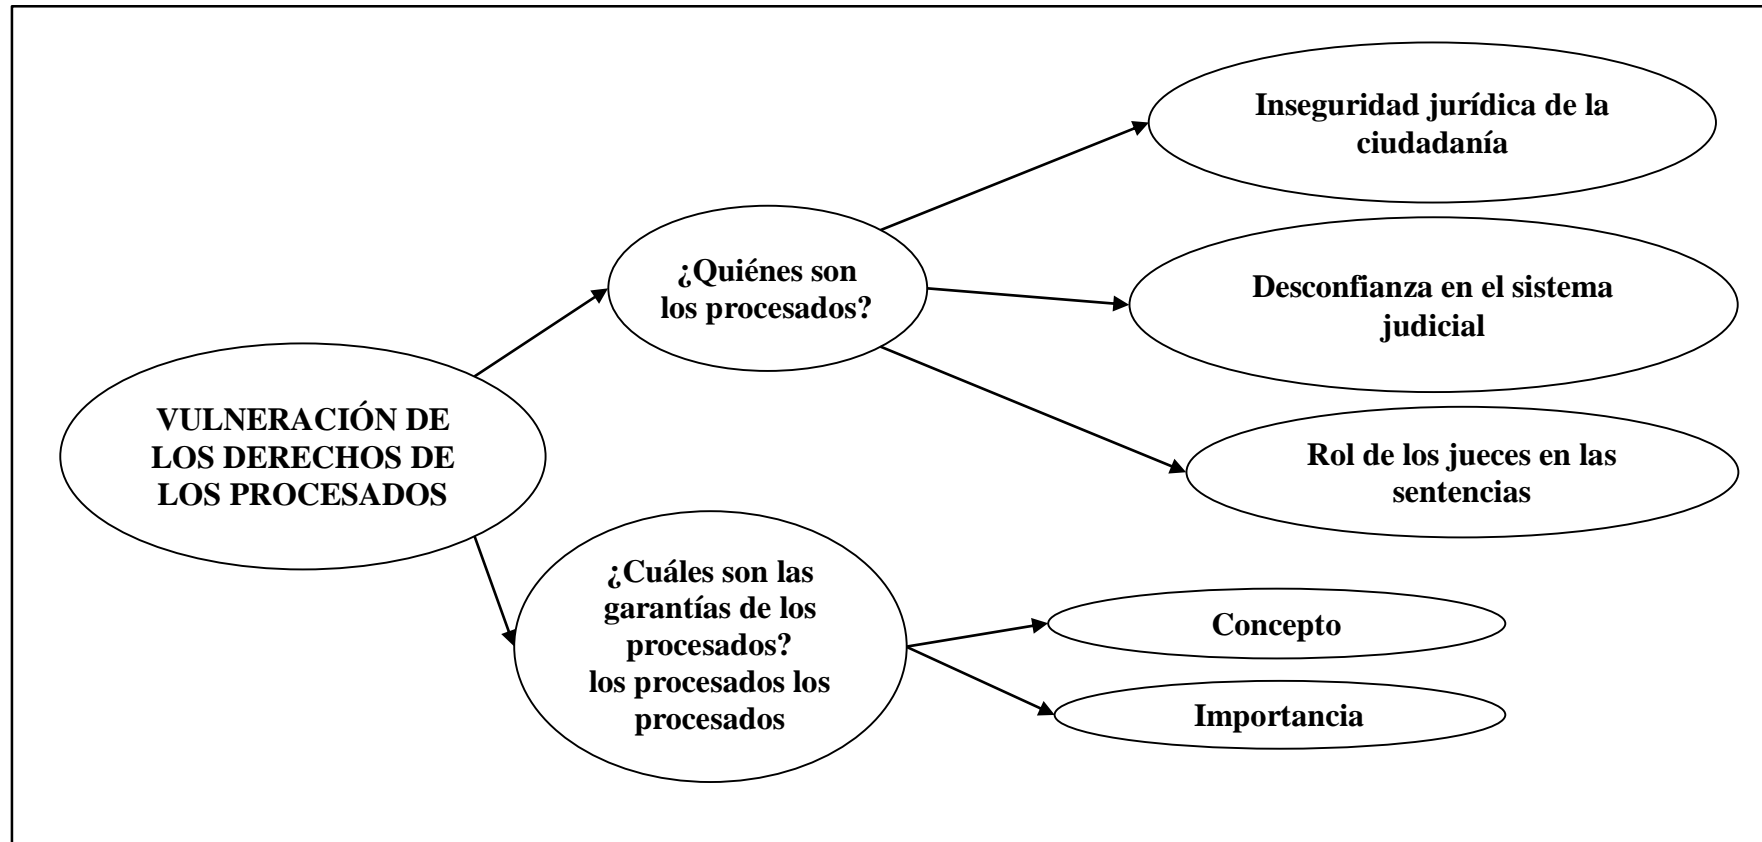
VULNERACIÓN DE LOS DERECHOS DE LOS PROCESADOS

¿Quiénes son los procesados?

Inseguridad jurídica de la ciudadanía

Desconfianza en el sistema judicial

Rol de los jueces en las sentencias

¿Cuáles son las garantías de los procesados? los procesados los procesados

Concepto

Importancia